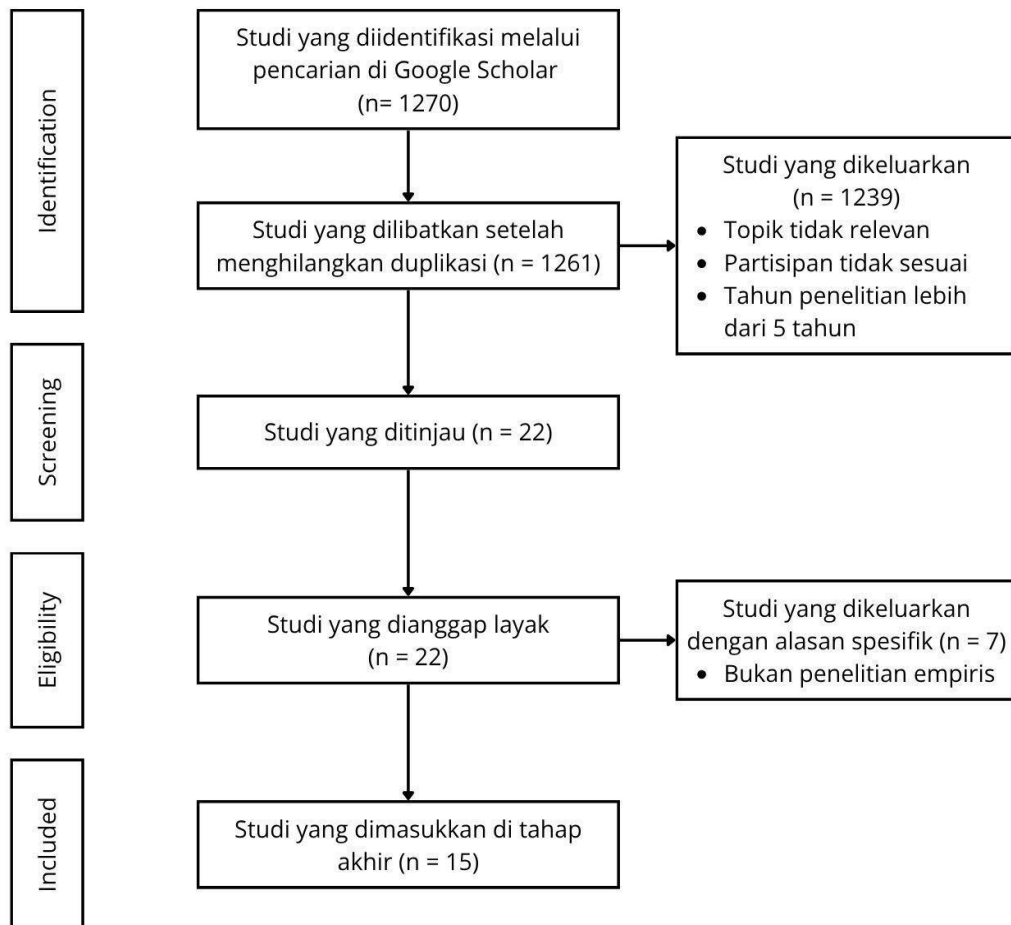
Identification

Studi yang diidentifikasi melalui pencarian di Google Scholar (n= 1270)

Studi yang dilibatkan setelah menghilangkan duplikasi (n = 1261)

Studi yang dikeluarkan (n = 1239)
• Topik tidak relevan
• Partisipan tidak sesuai
• Tahun penelitian lebih dari 5 tahun

Screening

Studi yang ditinjau (n = 22)

Eligibility

Studi yang dianggap layak (n = 22)

Studi yang dikeluarkan dengan alasan spesifik (n = 7)
• Bukan penelitian empiris

Included

Studi yang dimasukkan di tahap akhir (n = 15)